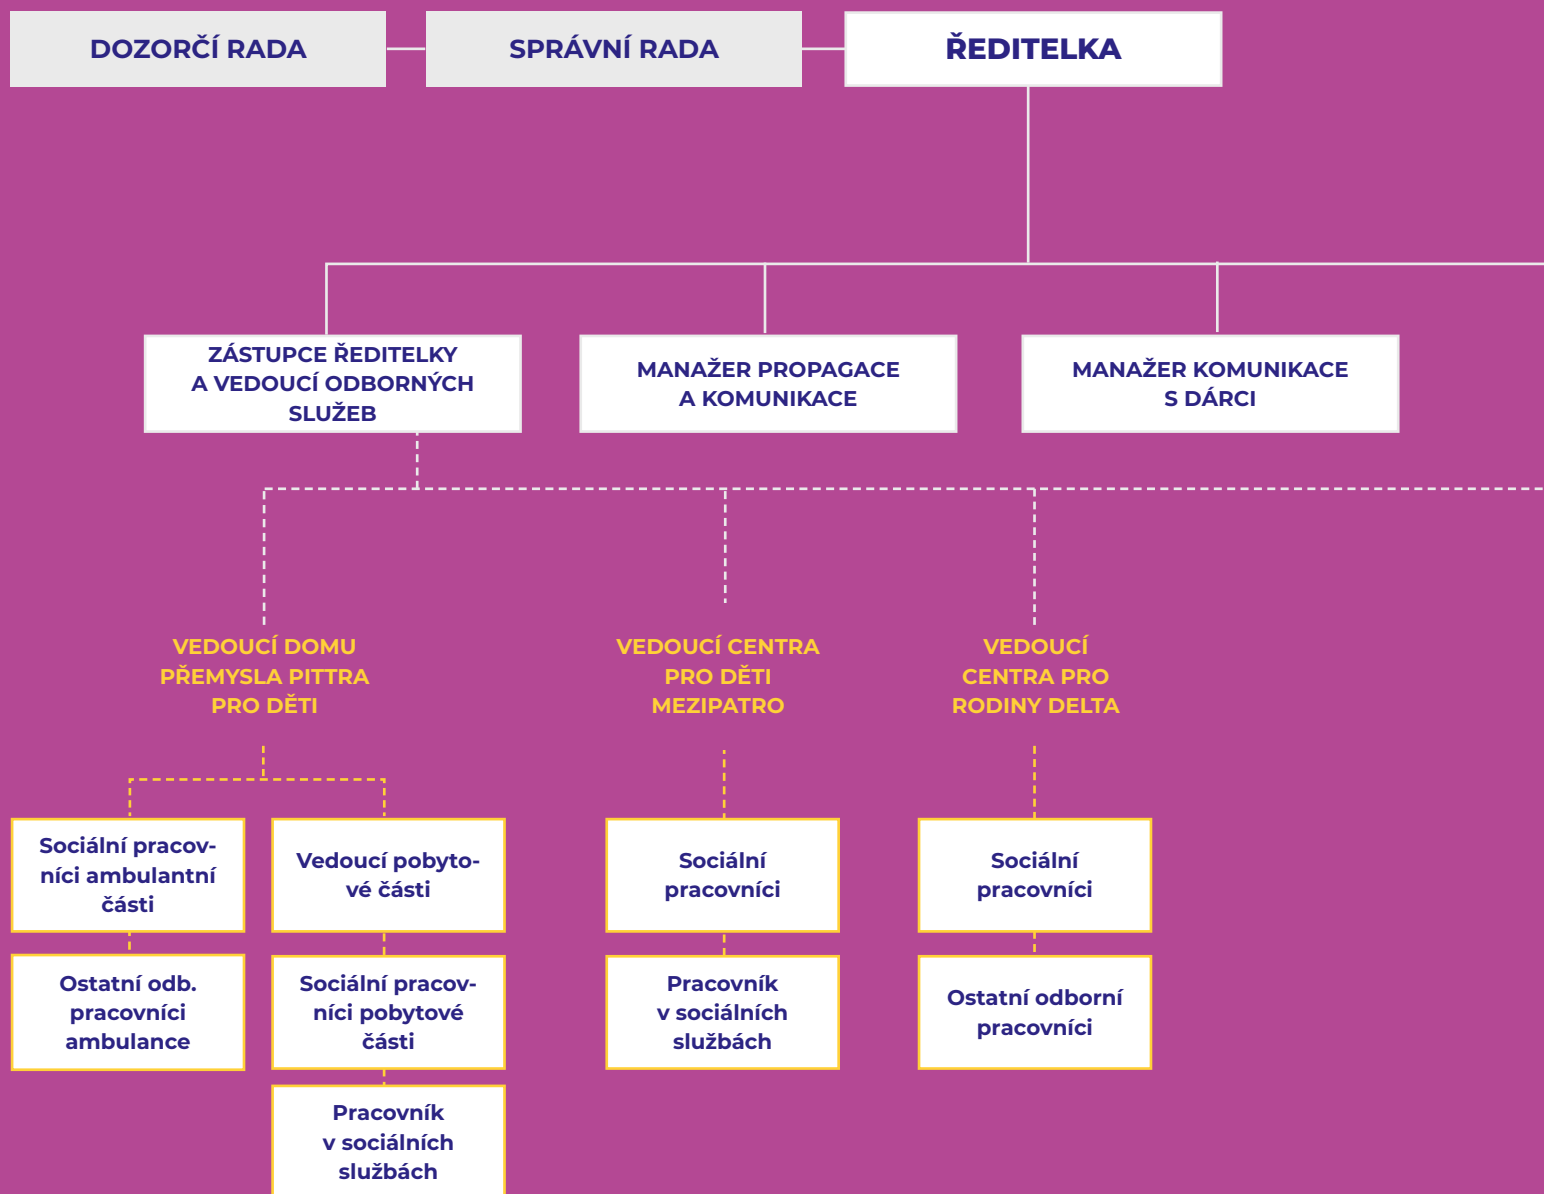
DOZORČÍ RADA

SPRÁVNÍ RADA

ŘEDITELKA

ZÁSTUPCE ŘEDITELKY A VEDOUCÍ ODBORNÝCH SLUŽEB

MANAŽER PROPAGACE A KOMUNIKACE

MANAŽER KOMUNIKACE S DÁRCI

VEDOUCÍ DOMU PŘEMYSLA PITTRA PRO DĚTI

VEDOUCÍ CENTRA PRO DĚTI MEZIPATRO

VEDOUCÍ CENTRA PRO RODINY DELTA

Sociální pracovníci ambulantní části

Ostatní odb. pracovníci ambulance

Vedoucí pobytové části

Sociální pracovníci pobytové části

Pracovník v sociálních službách

Sociální pracovníci

Pracovník v sociálních službách

Sociální pracovníci

Ostatní odborní pracovníci